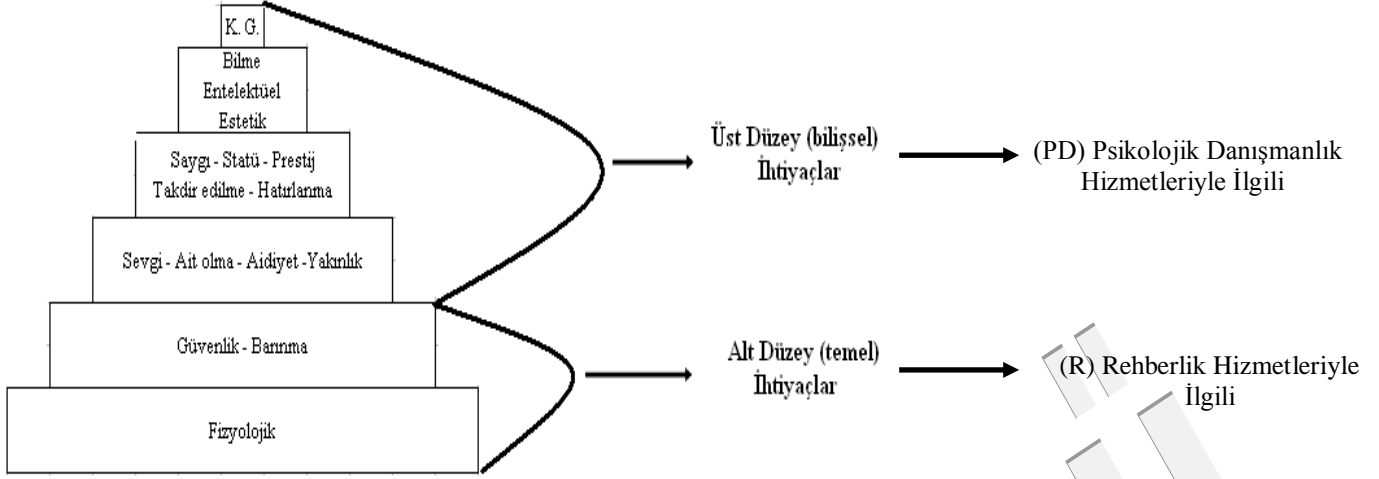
K. G.

Bilme
Entelektüel
Estetik

Saygı - Statü - Prestij
Takdir edilme - Hatırlanma

Sevgi - Ait olma - Aidiyet -Yakınlık

Güvenlik - Barınma

Fizyolojik

Üst Düzey (bilişsel)
İhtiyaçlar

(PD) Psikolojik Danışmanlık Hizmetleriyle İlgili

Alt Düzey (temel)
İhtiyaçlar

(R) Rehberlik Hizmetleriyle İlgili